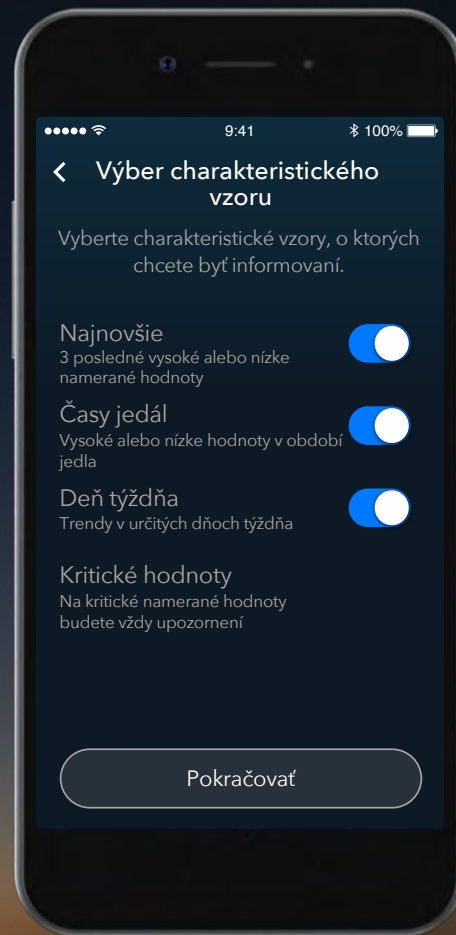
●●●●● 9:41 100%

< Výber charakteristického vzoru

Vyberte charakteristické vzory, o ktorých chcete byť informovaní.

Najnovšie
3 posledné vysoké alebo nízke namerané hodnoty

Časy jedál
Vysoké alebo nízke hodnoty v období jedla

Deň týždňa
Trendy v určitých dňoch týždňa

Kritické hodnoty
Na kritické namerané hodnoty budete vždy upozornení

Pokračovať